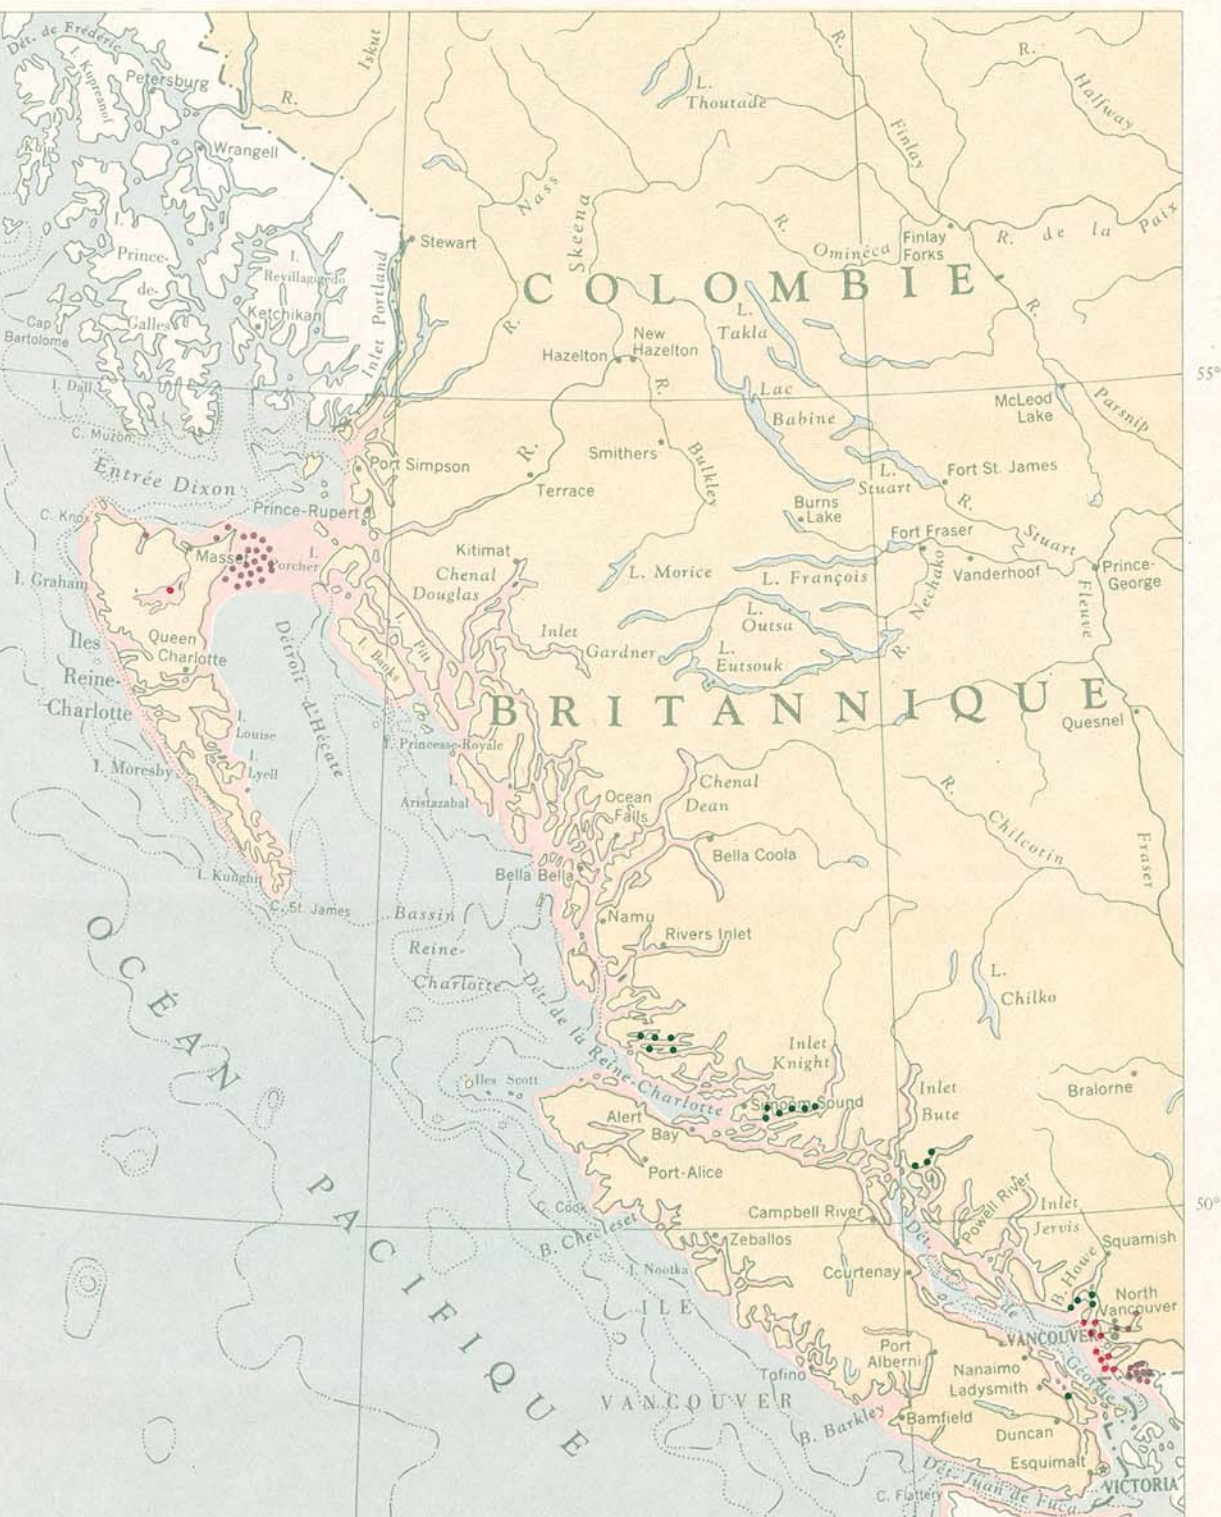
Dét. de Frédéric
I. Kupreanof
Petersburg
R.
Iskut
I. Kuiu
Wrangell
I. Prince-de-Galles
I. Revillagigedo
Ketchikan
Inlet Portland
Stewart
Nass
Skeena
R.
L. Thoutade
R.
Finlay
R.
Halfway
R.
Omineca
Finlay Forks
R. de la Paix
COLOMBIE
Cap Bartolome
I. Dall
C. Muzon
Entrée Dixon
R.
L. Takla
New Hazelton
Hazelton
R.
Lac Babine
McLeod Lake
Parsnip
55°
Port Simpson
R.
Smithers
Bulkley
Terrace
L. Stuart
Fort St. James
R.
Burns Lake
C. Knox
Prince-Rupert
Masset
I. Porcher
Kitimat
Chenal Douglas
Fort Fraser
Stuart
Prince-George
Vanderhoof
Nechako
Fleuve
I. Graham
L. Morice
L. François
Îles Reine-Charlotte
Queen Charlotte
Détroit d'Hécate
I. Pitt
I. Banks
Inlet Gardner
L. Outsa
L. Eutsouk
R.
BRITANNIQUE
Quesnel
I. Louise
I. Lyell
I. Moresby
I. Princesse-Royale
I. Aristazabal
Chenal Dean
Ocean Falls
R.
Chilcotin
Fraser
Bella Coola
I. Kunghit
Bella Bella
C. St. James
Bassin Reine-Charlotte
Namu
Rivers Inlet
L. Chilko
OCÉAN PACIFIQUE
Dét. de la Reine-Charlotte
Inlet Knight
Îles Scott
Simoom Sound
Alert Bay
Inlet Bute
Bralorne
Port-Alice
C. Cook
B. Checleset
Campbell River
Powell River
Inlet Jervis
50°
Squamish
Zeballos
I. Nootka
Courtenay
Dét. de Georgie
B. Howe
North Vancouver
ILE VANCOUVER
VANCOUVER
Port Alberni
Tofino
Nanaimo
Ladysmith
B. Barkley
Bamfield
Duncan
Esquimalt
Dét. Juan de Fuca
C. Flattery
VICTORIA